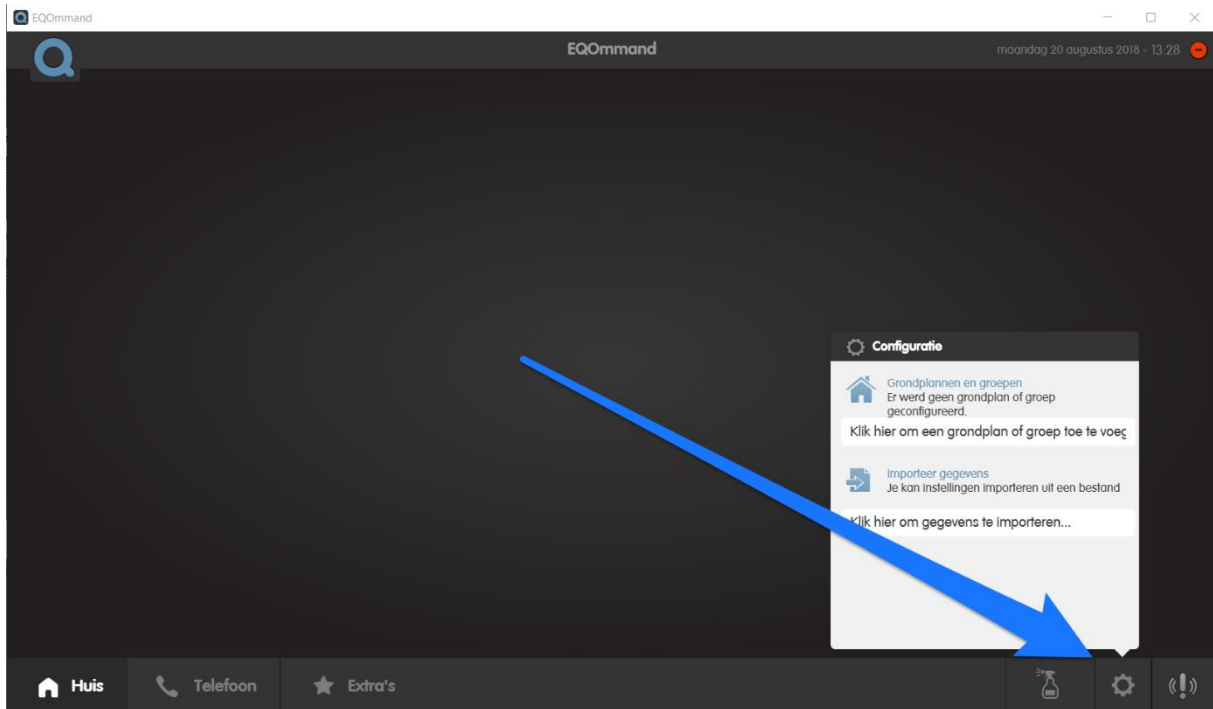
EQOmmand

EQOmmand

maandag 20 augustus 2018 - 13:28

Configuratie

Grondplannen en groepen
Er werd geen grondplan of groep geconfigureerd.

Klik hier om een grondplan of groep toe te voeg

Importeer gegevens
Je kan instellingen importeren uit een bestand

Klik hier om gegevens te importeren...

Huis

Telefoon

Extra's